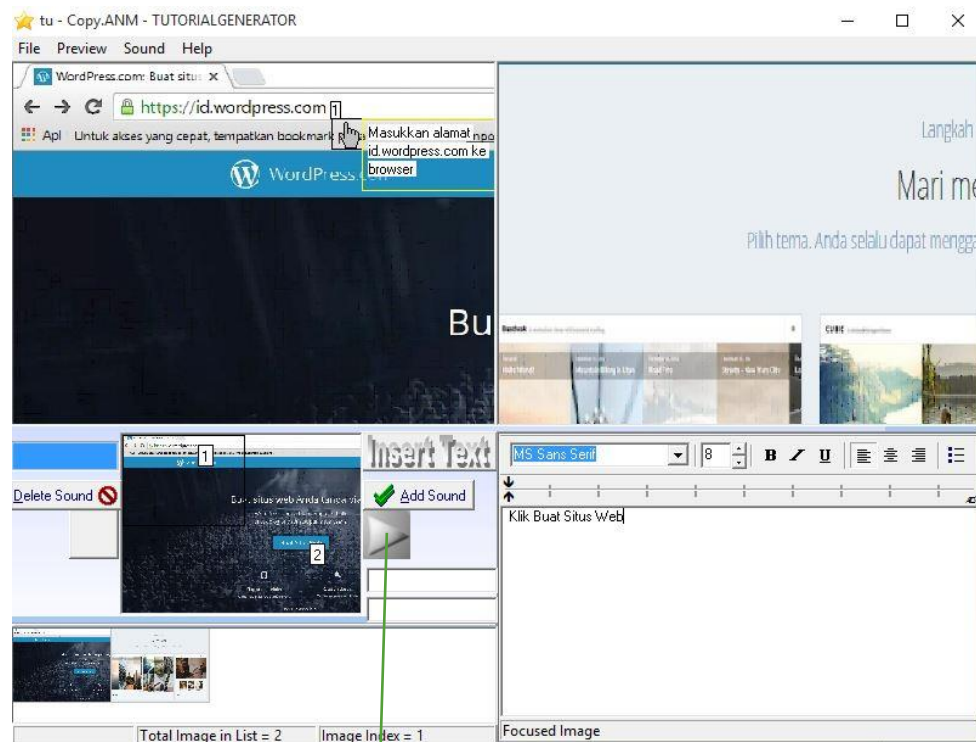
tu - Copy.ANM - TUTORIALGENERATOR

File Preview Sound Help

WordPress.com: Buat situs ×

https://id.wordpress.com 1

Apl Untuk akses yang cepat, tempatkan bookmark

Masukkan alamat id.wordpress.com ke browser

WordPress.com

Bu

Langkah

Mari me

Pilih tema. Anda selalu dapat mengga

1

2

Insert Text

Delete Sound

Add Sound

MS Sans Serif 8 B I U

Klik Buat Situs Web

Total Image in List = 2 Image Index = 1 Focused Image